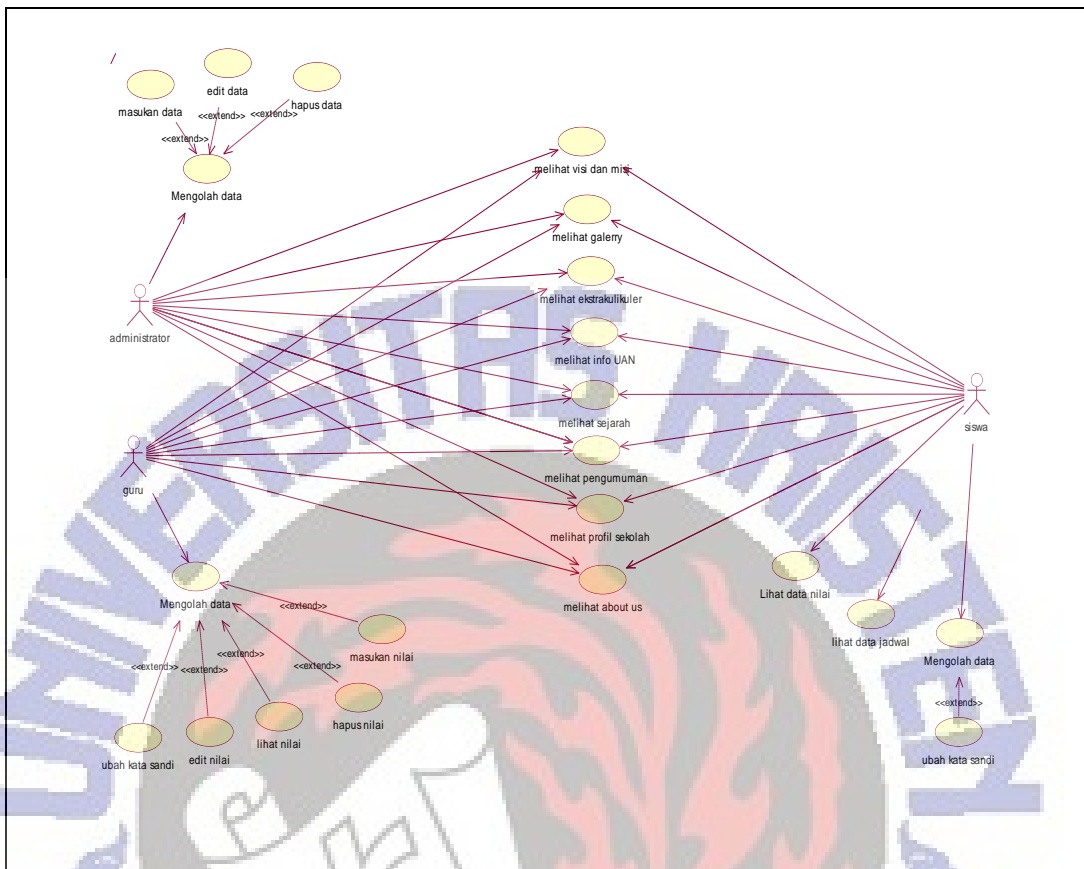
masukan data
edit data
hapus data
<<extend>>
<<extend>>
<<extend>>
Mengolah data
melihat visi dan misi
melihat galerry
melihat ekstrakulikuler
administrator
melihat info UAN
melihat sejarah
siswa
guru
melihat pengumuman
melihat profil sekolah
Mengolah data
melihat about us
Lihat data nilai
<<extend>>
masukan nilai
lihat data jadwal
Mengolah data
<<extend>>
<<extend>>
<<extend>>
<<extend>>
hapus nilai
<<extend>>
lihat nilai
ubah kata sandi
edit nilai
ubah kata sandi